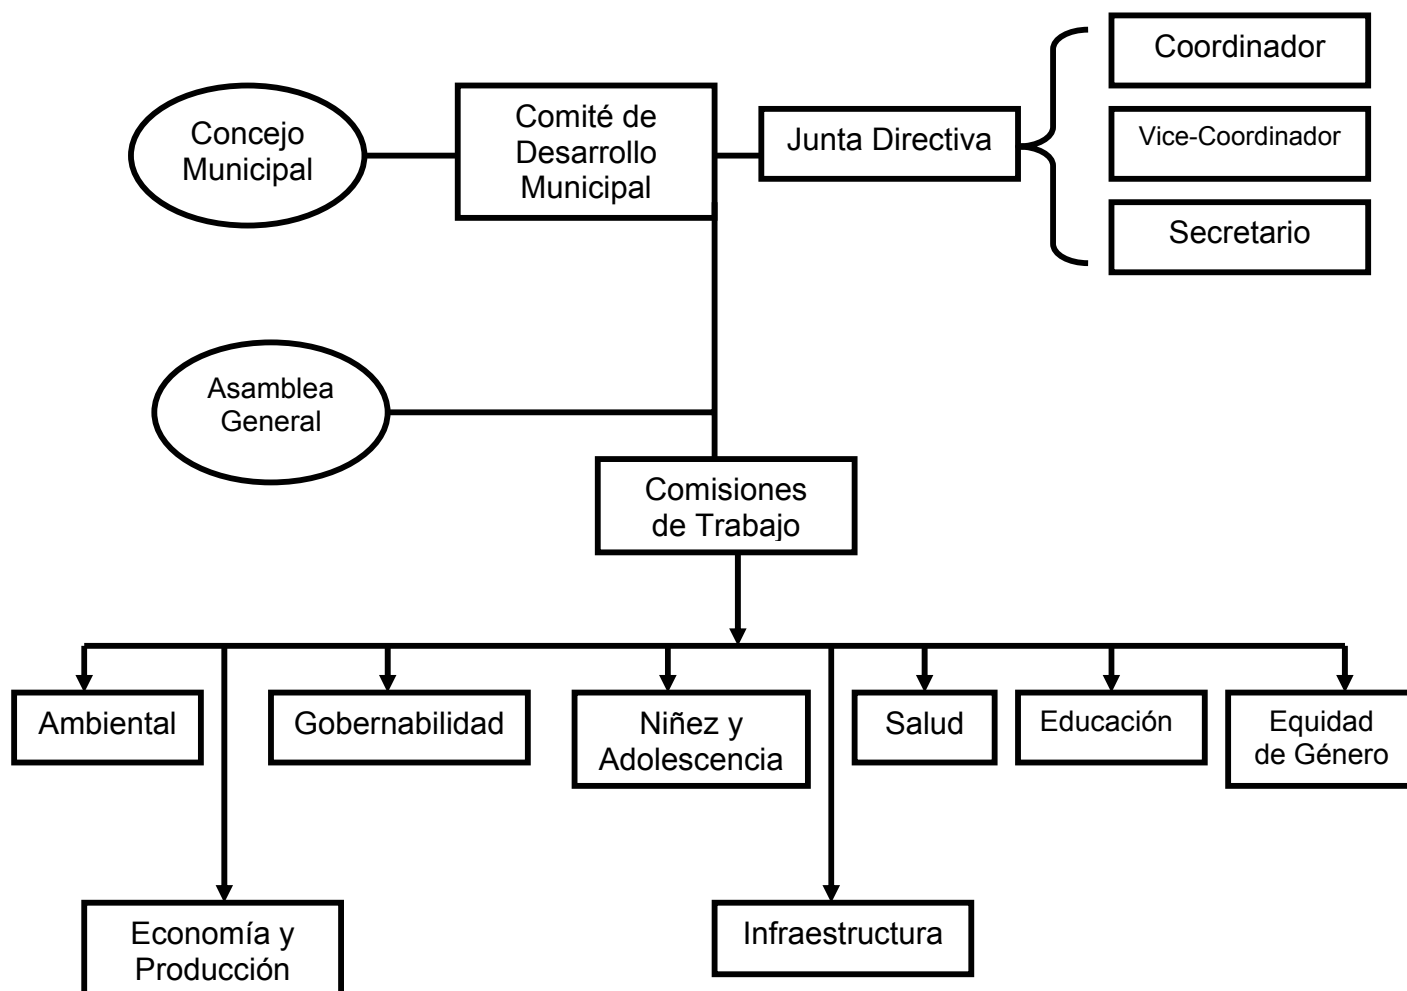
Coordinador

Concejo Municipal

Comité de Desarrollo Municipal

Junta Directiva

Vice-Coordinador

Secretario

Asamblea General

Comisiones de Trabajo

Ambiental

Gobernabilidad

Niñez y Adolescencia

Salud

Educación

Equidad de Género

Economía y Producción

Infraestructura